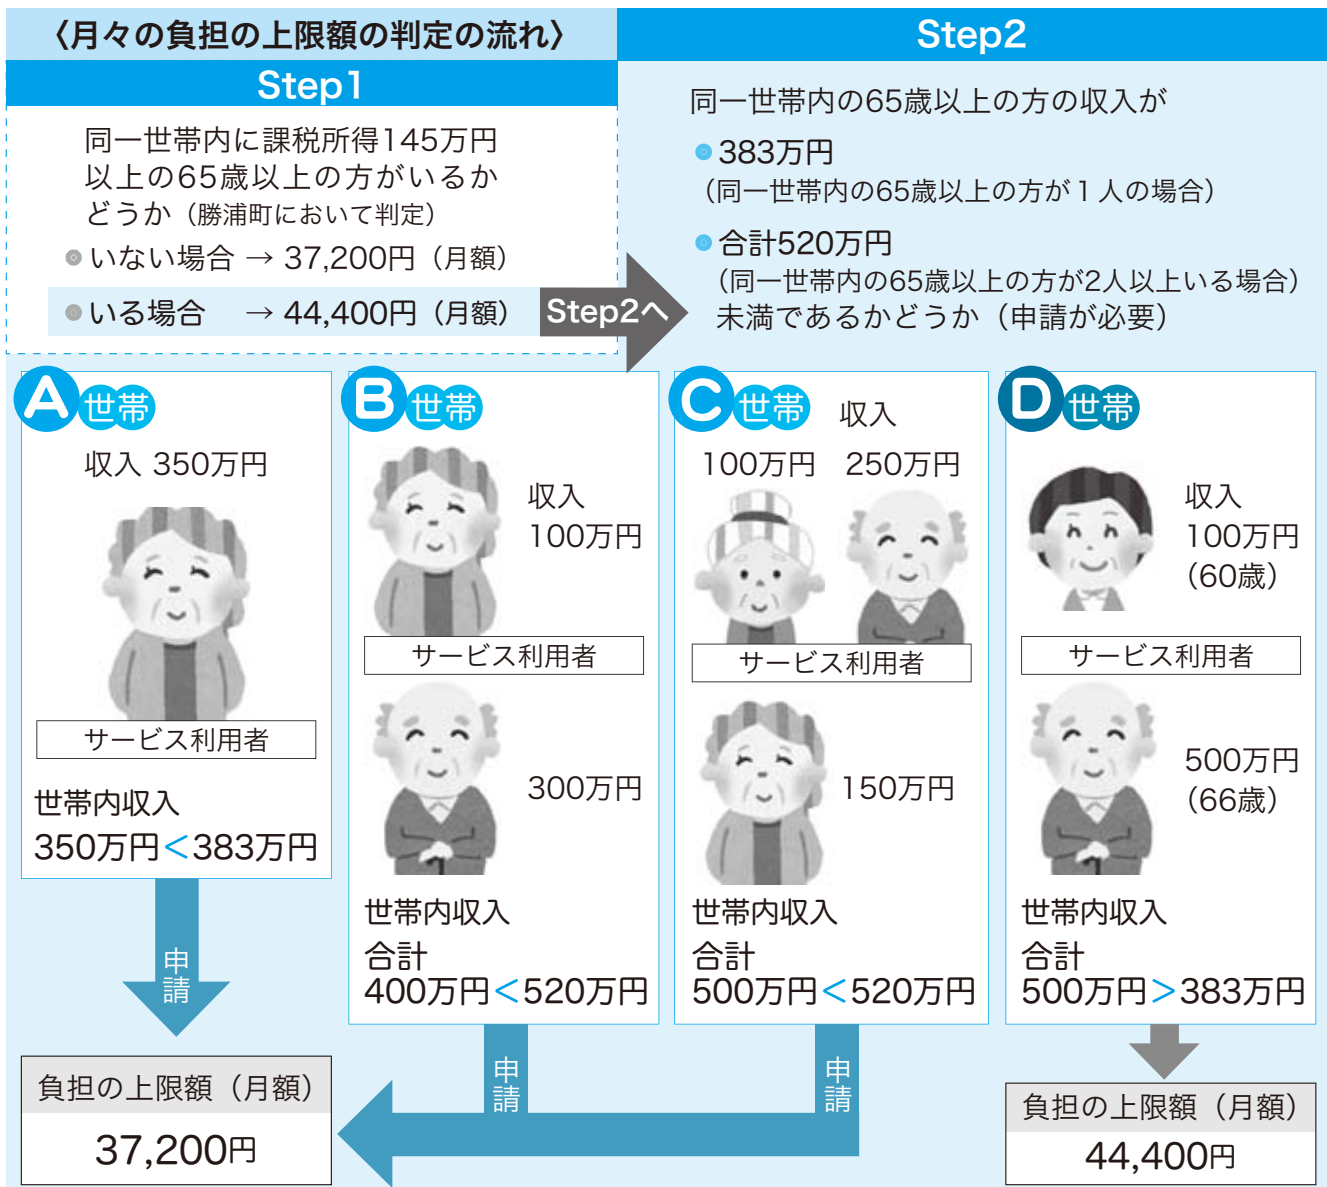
〈月々の負担の上限額の判定の流れ〉

Step1

同一世帯内に課税所得145万円以上の65歳以上の方がいるかどうか（勝浦町において判定）

いない場合 → 37,200円（月額）

いる場合 → 44,400円（月額）

Step2へ

Step2

同一世帯内の65歳以上の方の収入が

383万円
（同一世帯内の65歳以上の方が１人の場合）

合計520万円
（同一世帯内の65歳以上の方が2人以上いる場合）
未満であるかどうか（申請が必要）

A世帯

収入 350万円

サービス利用者

世帯内収入
350万円＜383万円

申請

B世帯

収入
100万円

サービス利用者

300万円

世帯内収入
合計
400万円＜520万円

C世帯

収入
100万円 250万円

サービス利用者

150万円

世帯内収入
合計
500万円＜520万円

D世帯

収入
100万円
（60歳）

サービス利用者

500万円
（66歳）

世帯内収入
合計
500万円＞383万円

申請

申請

負担の上限額（月額）
37,200円

負担の上限額（月額）
44,400円